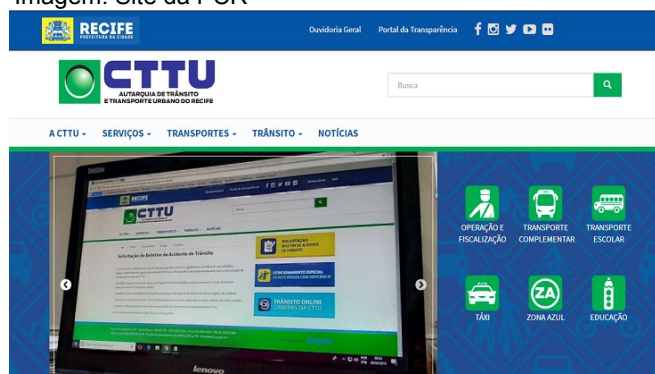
Imagem: Site da PCR

RECIFE
PREFEITURA DA CIDADE

Ouvidoria Geral   Portal da Transparência

CTTU
AUTARQUIA DE TRÂNSITO E TRANSPORTE URBANO DO RECIFE

Busca

A CTTU ▾   SERVIÇOS ▾   TRANSPORTES ▾   TRÂNSITO ▾   NOTÍCIAS

CTTU

Solicitação de Boletim de Acidente de Trânsito

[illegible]

SOLICITAÇÃO BOLETIM DE ACIDENTE DE TRÂNSITO

ESTACIONAMENTO ESPECIAL PARA PESSOA COM DEFICIÊNCIA

TRÂNSITO ONLINE CÂMERAS DA CTTU

lenovo

OPERAÇÃO E FISCALIZAÇÃO

TRANSPORTE COMPLEMENTAR

TRANSPORTE ESCOLAR

TÁXI

ZA
ZONA AZUL

EDUCAÇÃO